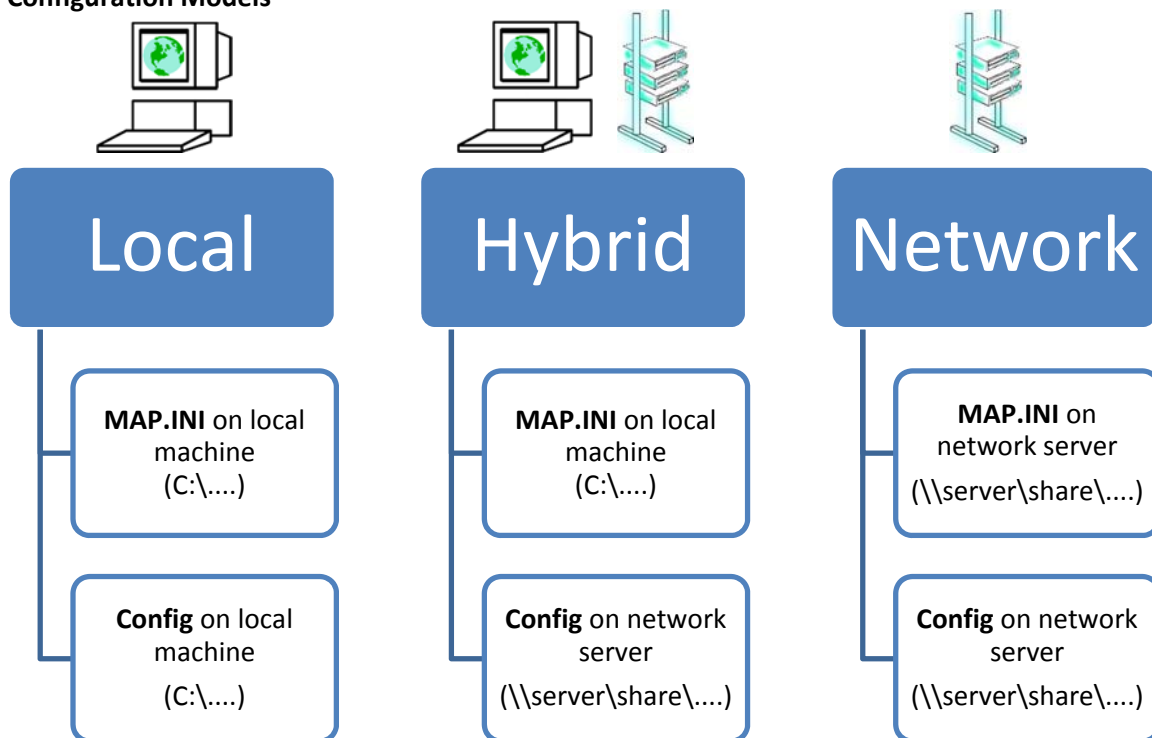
Configuration Models

Local

**MAP.INI** on local machine (C:\....)

**Config** on local machine (C:\....)

Hybrid

**MAP.INI** on local machine (C:\....)

**Config** on network server (\\server\share\....)

Network

**MAP.INI** on network server (\\server\share\....)

**Config** on network server (\\server\share\....)